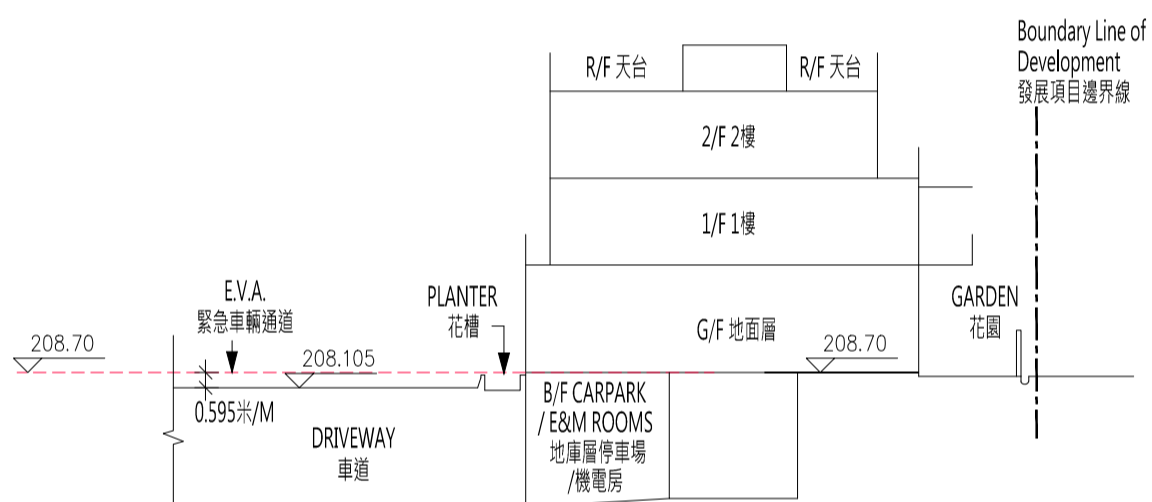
Boundary Line of Development
發展項目邊界線

R/F 天台

R/F 天台

2/F 2樓

1/F 1樓

E.V.A.
緊急車輛通道

PLANTER
花槽

G/F 地面層

GARDEN
花園

208.70

208.105

208.70

0.595米/M

DRIVEWAY
車道

B/F CARPARK / E&M ROOMS
地庫層停車場 /機電房